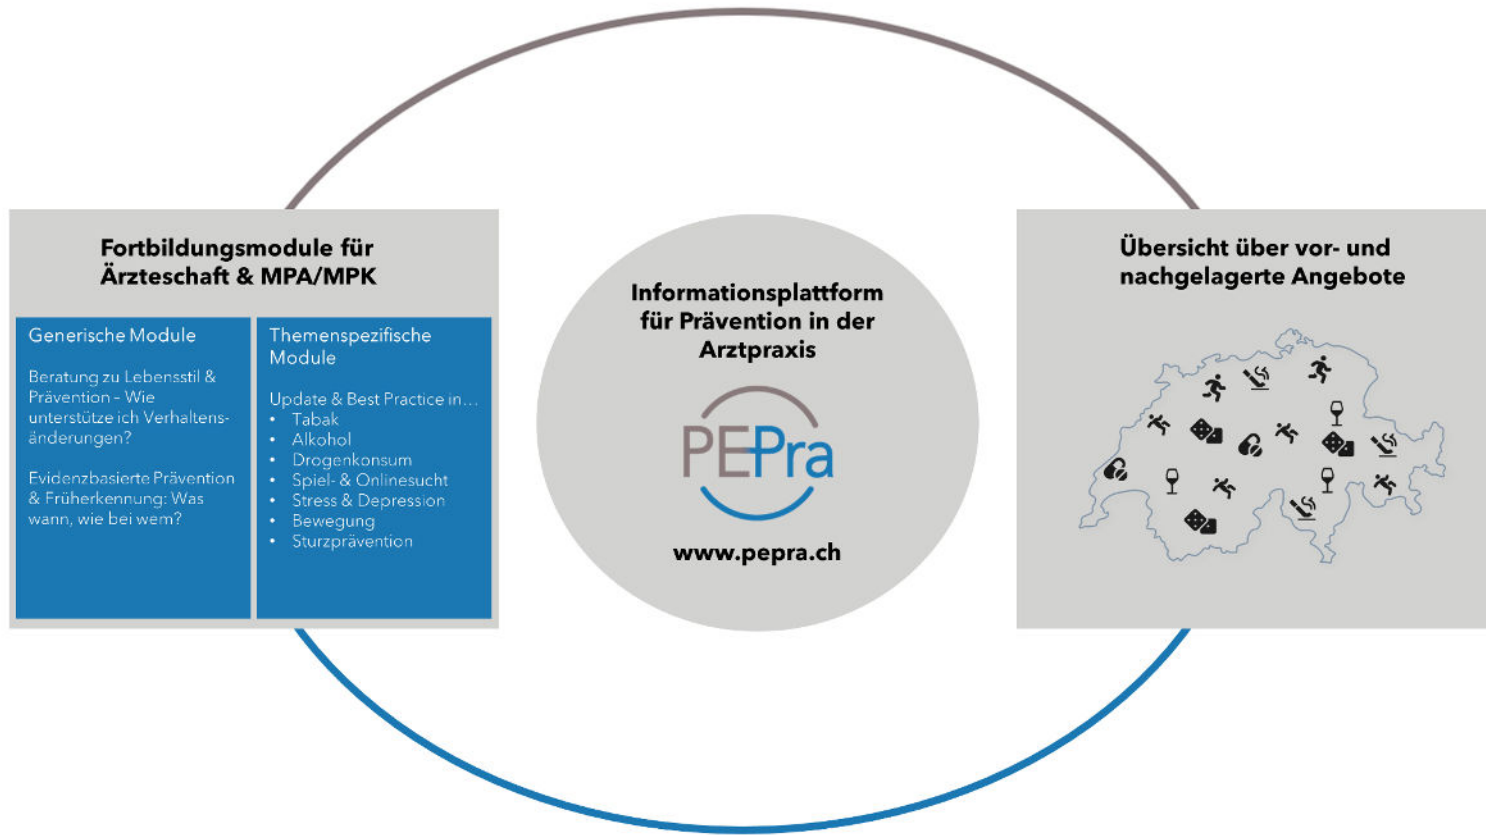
Fortbildungsmodule für Ärzteschaft & MPA/MPK

Generische Module

Beratung zu Lebensstil & Prävention – Wie unterstütze ich Verhaltensänderungen?

Evidenzbasierte Prävention & Früherkennung: Was wann, wie bei wem?

Themenspezifische Module

Update & Best Practice in…
• Tabak
• Alkohol
• Drogenkonsum
• Spiel- & Onlinesucht
• Stress & Depression
• Bewegung
• Sturzprävention

Informationsplattform für Prävention in der Arztpraxis

PEPra

www.pepra.ch

Übersicht über vor- und nachgelagerte Angebote